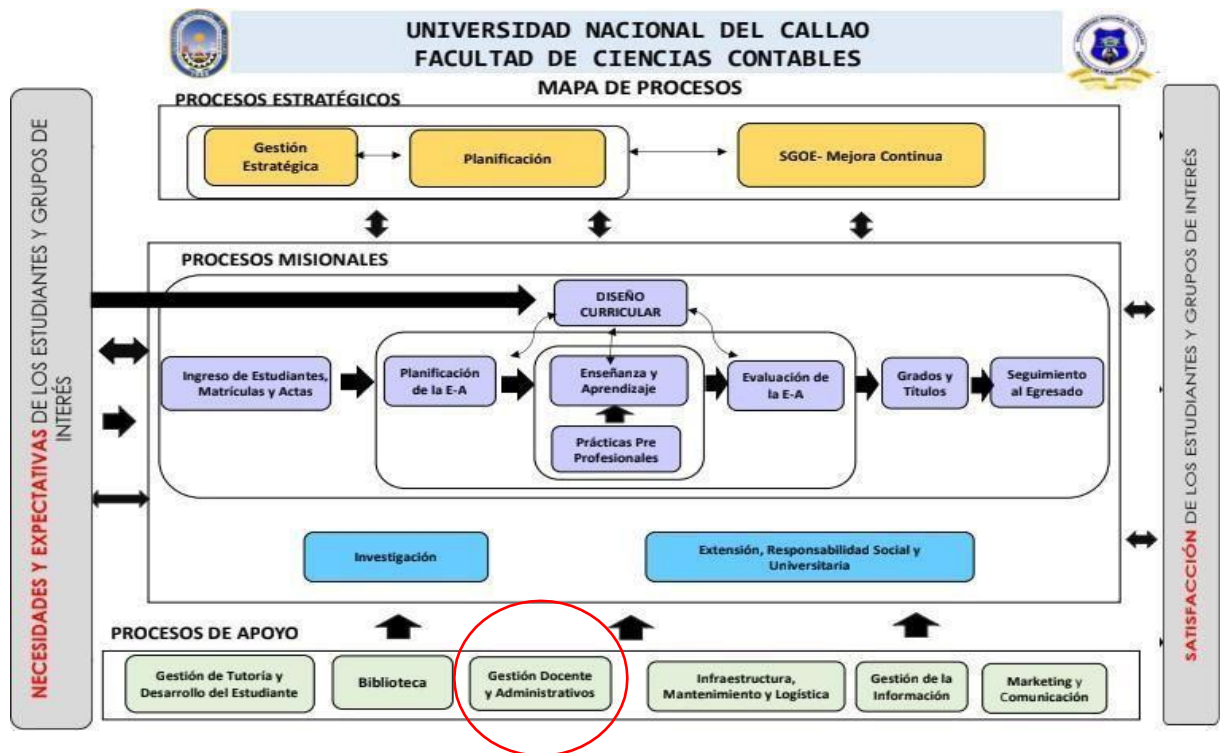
UNIVERSIDAD NACIONAL DEL CALLAO
FACULTAD DE CIENCIAS CONTABLES

MAPA DE PROCESOS

NECESIDADES Y EXPECTATIVAS DE LOS ESTUDIANTES Y GRUPOS DE INTERÉS

PROCESOS ESTRATÉGICOS

Gestión Estratégica

Planificación

SGOE- Mejora Continua

PROCESOS MISIONALES

DISEÑO CURRICULAR

Ingreso de Estudiantes, Matrículas y Actas

Planificación de la E-A

Enseñanza y Aprendizaje

Prácticas Pre Profesionales

Evaluación de la E-A

Grados y Títulos

Seguimiento al Egresado

Investigación

Extensión, Responsabilidad Social y Universitaria

PROCESOS DE APOYO

Gestión de Tutoría y Desarrollo del Estudiante

Biblioteca

Gestión Docente y Administrativos

Infraestructura, Mantenimiento y Logística

Gestión de la Información

Marketing y Comunicación

SATISFACCIÓN DE LOS ESTUDIANTES Y GRUPOS DE INTERÉS